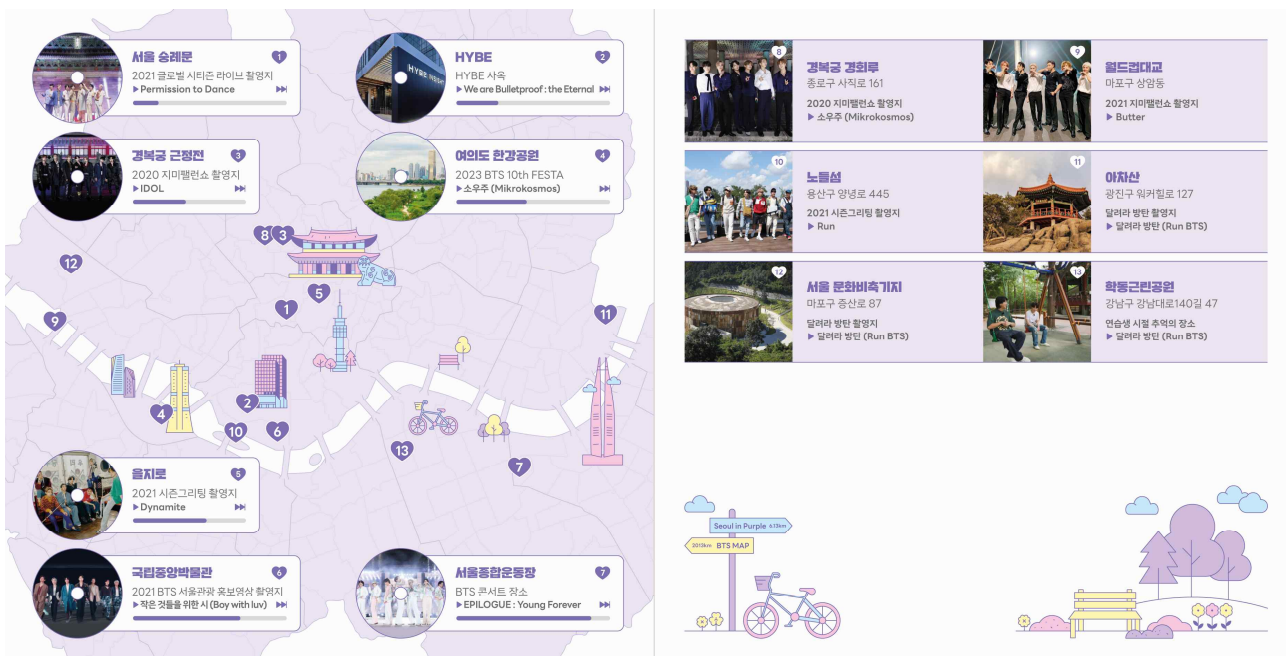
서울 숭례문
1
2021 글로벌 시티즌 라이브 촬영지
▶ Permission to Dance

HYBE
2
HYBE 사옥
▶ We are Bulletproof : the Eternal

경복궁 근정전
3
2020 지미팰런쇼 촬영지
▶ IDOL

여의도 한강공원
4
2023 BTS 10th FESTA
▶ 소우주 (Mikrokosmos)

8 3 12 5 1 9 11 4 2 10 6 13 7

을지로
5
2021 시즌그리팅 촬영지
▶ Dynamite

국립중앙박물관
6
2021 BTS 서울관광 홍보영상 촬영지
▶ 작은 것들을 위한 시 (Boy with luv)

서울종합운동장
7
BTS 콘서트 장소
▶ EPILOGUE : Young Forever

8
경복궁 경회루
종로구 사직로 161
2020 지미팰런쇼 촬영지
▶ 소우주 (Mikrokosmos)

9
월드컵대교
마포구 상암동
2021 지미팰런쇼 촬영지
▶ Butter

10
노들섬
용산구 양녕로 445
2021 시즌그리팅 촬영지
▶ Run

11
아차산
광진구 워커힐로 127
달려라 방탄 촬영지
▶ 달려라 방탄 (Run BTS)

12
서울 문화비축기지
마포구 증산로 87
달려라 방탄 촬영지
▶ 달려라 방탄 (Run BTS)

13
학동근린공원
강남구 강남대로140길 47
연습생 시절 추억의 장소
▶ 달려라 방탄 (Run BTS)

Seoul in Purple 613km
2013km BTS MAP